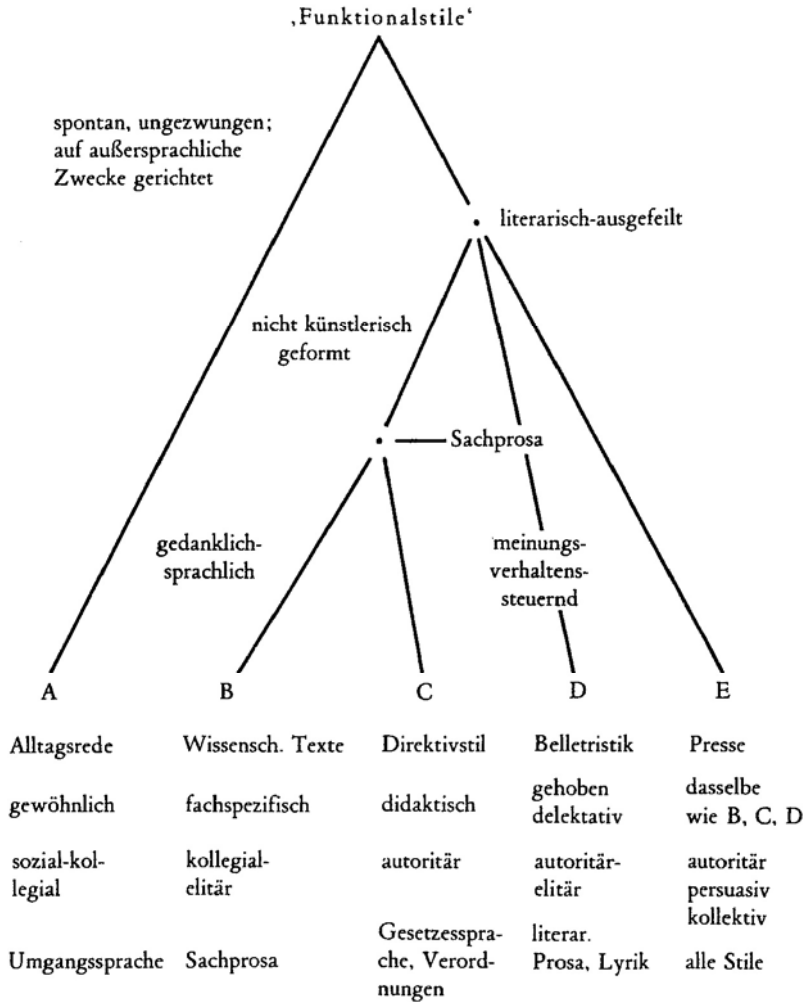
‚Funktionalstile'

spontan, ungezwungen; auf außersprachliche Zwecke gerichtet

literarisch-ausgefeilt

nicht künstlerisch geformt

Sachprosa

gedanklich-sprachlich

meinungs-verhaltens-steuernd

| A | B | C | D | E |
|---|---|---|---|---|
| Alltagsrede | Wissensch. Texte | Direktivstil | Belletristik | Presse |
| gewöhnlich | fachspezifisch | didaktisch | gehoben delektativ | dasselbe wie B, C, D |
| sozial-kollegial | kollegial-elitär | autoritär | autoritär-elitär | autoritär persuasiv kollektiv |
| Umgangssprache | Sachprosa | Gesetzessprache, Verordnungen | literar. Prosa, Lyrik | alle Stile |